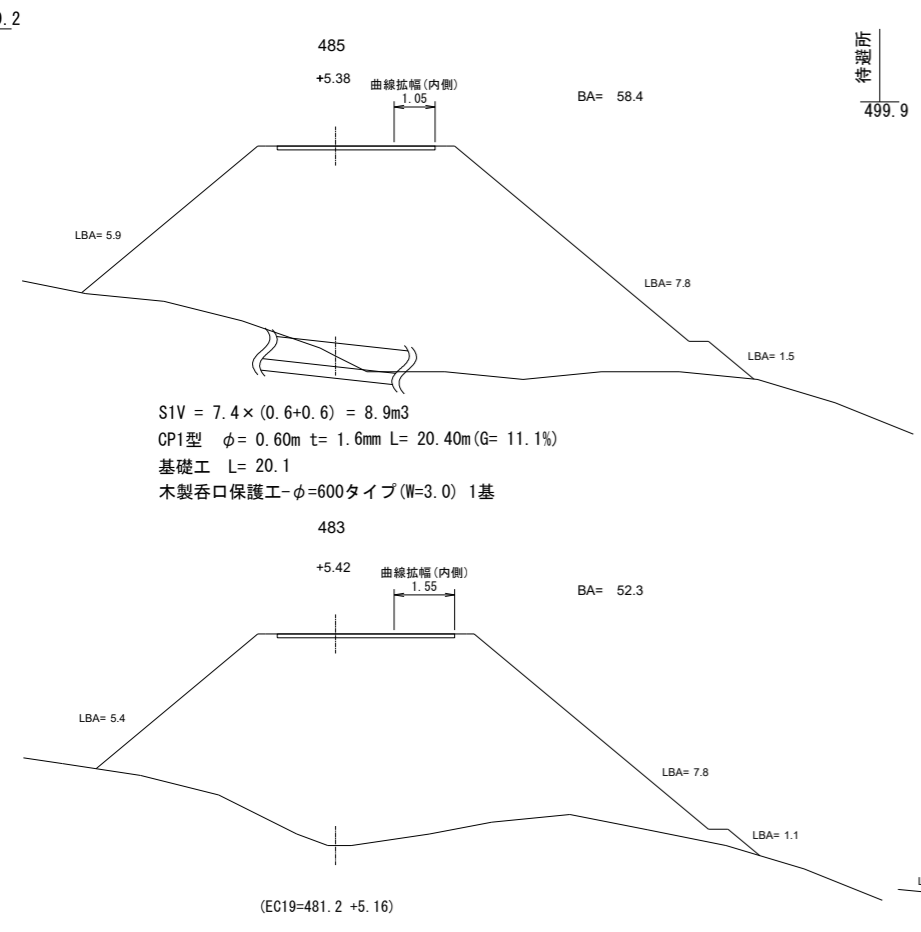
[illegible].2

485

+5.38

曲線拡幅(内側)
1.05

BA= 58.4

待避所
499.9

LBA= 5.9

LBA= 7.8

LBA= 1.5

S1V = 7.4×(0.6+0.6) = 8.9m3
CP1型 $\phi$= 0.60m t= 1.6mm L= 20.40m(G= 11.1%)
基礎工 L= 20.1
木製呑口保護工-$\phi$=600タイプ(W=3.0) 1基

483

+5.42

曲線拡幅(内側)
1.55

BA= 52.3

LBA= 5.4

LBA= 7.8

LBA= 1.1

(EC19=481.2 +5.16)